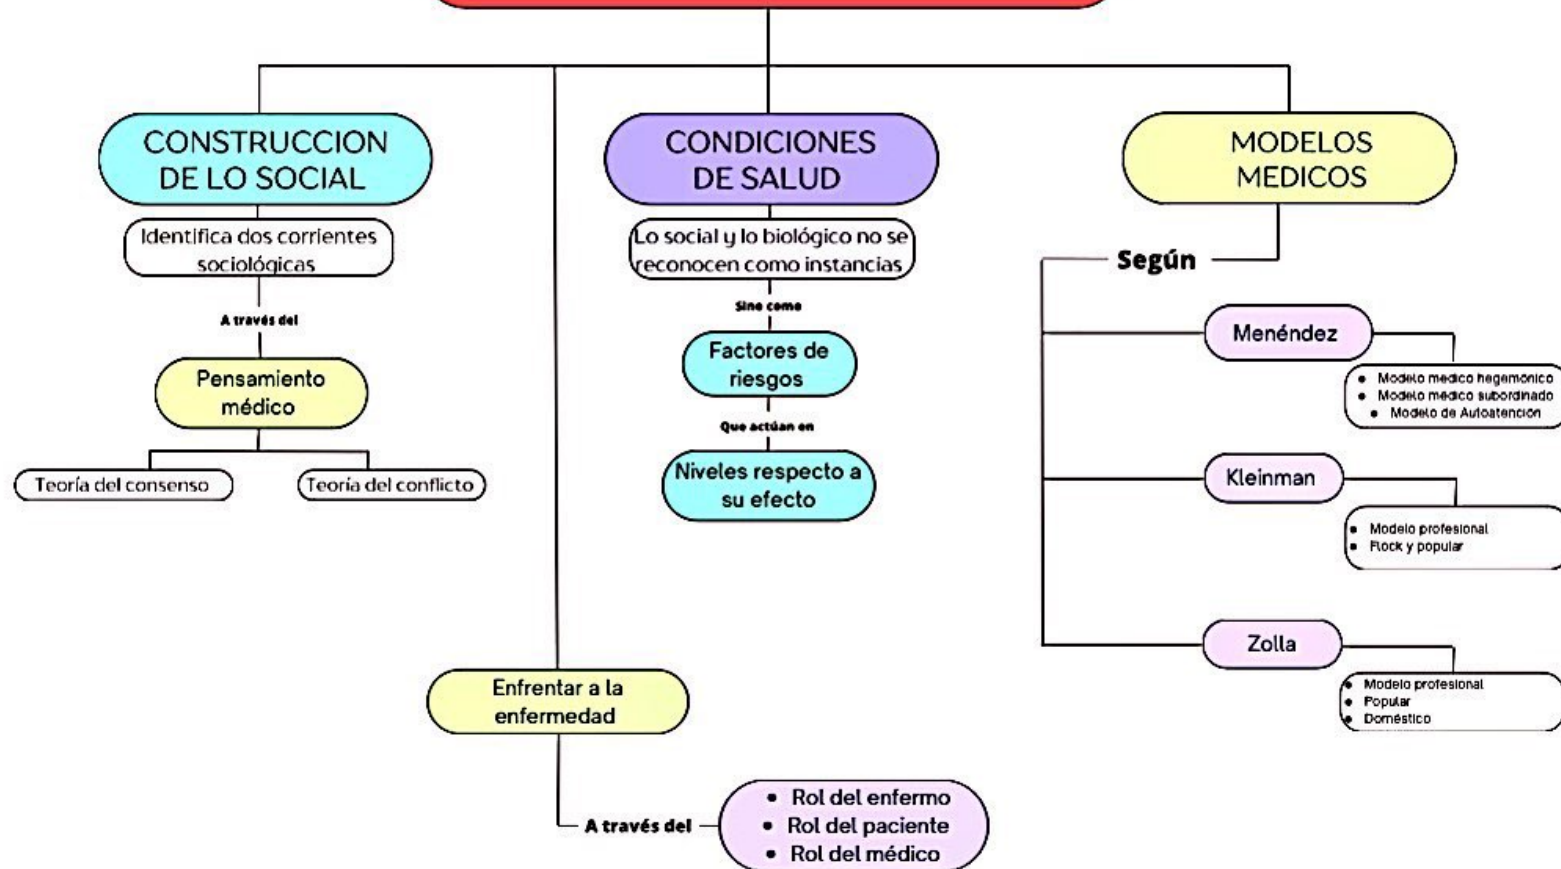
CONSTRUCCION DE LO SOCIAL

Identifica dos corrientes sociológicas

A través del

Pensamiento médico

Teoría del consenso

Teoría del conflicto

CONDICIONES DE SALUD

Lo social y lo biológico no se reconocen como instancias

Sino como

Factores de riesgos

Que actúan en

Niveles respecto a su efecto

MODELOS MEDICOS

Según

Menéndez

- Modelo medico hegemónico
- Modelo medico subordinado
- Modelo de Autoatención

Kleinman

- Modelo profesional
- Flock y popular

Zolla

- Modelo profesional
- Popular
- Doméstico

Enfrentar a la enfermedad

A través del

- Rol del enfermo
- Rol del paciente
- Rol del médico